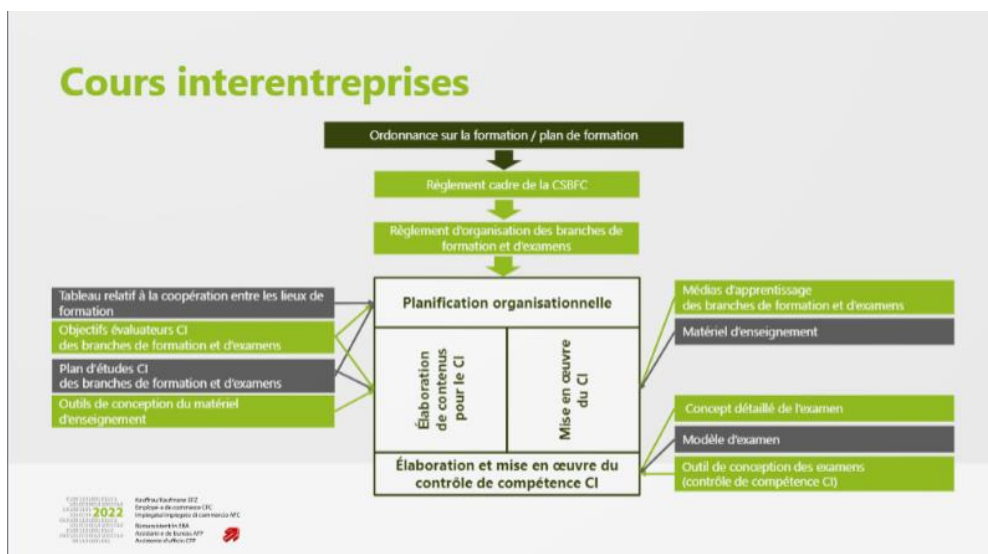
Cours interentreprises

Ordonnance sur la formation / plan de formation

Règlement cadre de la CSBFC

Règlement d'organisation des branches de formation et d'examens

Tableau relatif à la coopération entre les lieux de formation

Objectifs évaluateurs CI des branches de formation et d'examens

Plan d'études CI des branches de formation et d'examens

Outils de conception du matériel d'enseignement

Planification organisationnelle

Élaboration de contenus pour le CI

Mise en œuvre du CI

Élaboration et mise en œuvre du contrôle de compétence CI

Médias d'apprentissage des branches de formation et d'examens

Matériel d'enseignement

Concept détaillé de l'examen

Modèle d'examen

Outil de conception des examens (contrôle de compétence CI)

2022

Kauffrau/Kaufmann EFZ
Employé-e de commerce CFC
Impiegata/impiegato di commercio AFC
Büroassistentin EBA
Assistant-e de bureau AFP
Assistente d'ufficio CFP